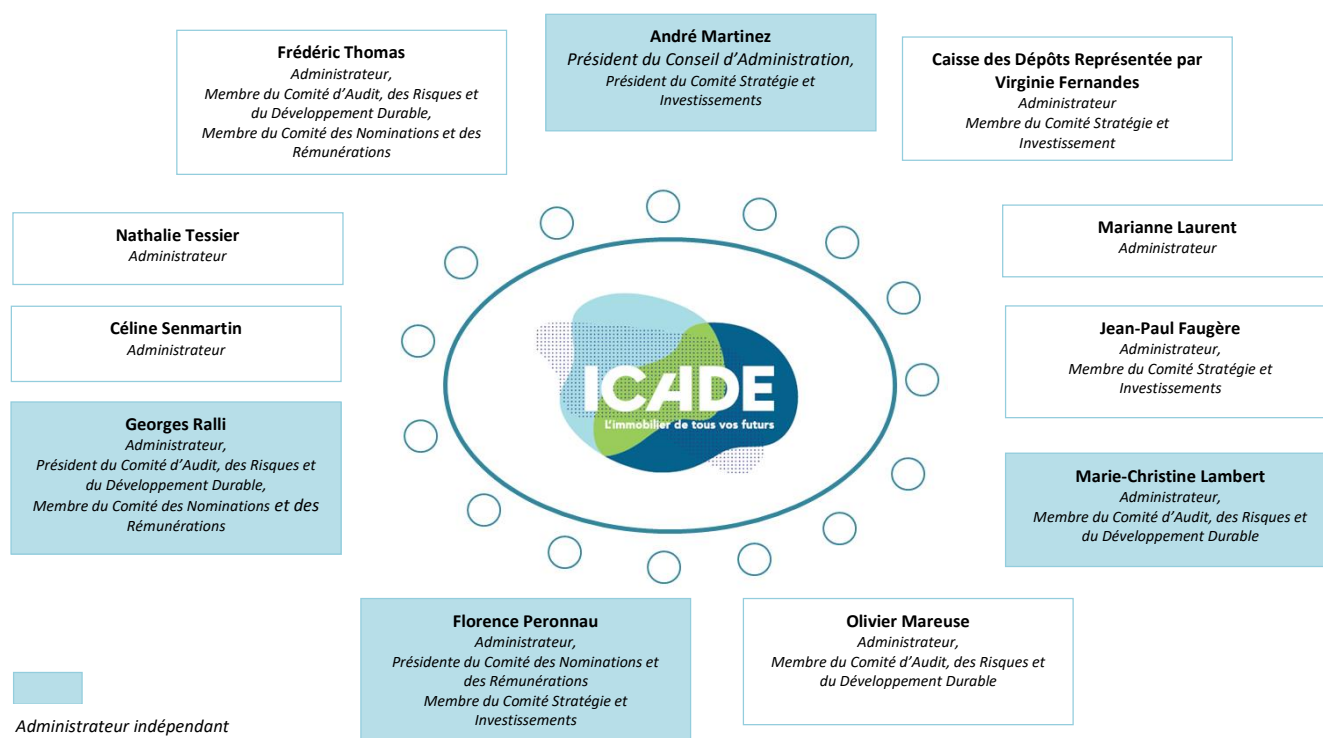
**Frédéric Thomas**
*Administrateur,*
*Membre du Comité d'Audit, des Risques et du Développement Durable,*
*Membre du Comité des Nominations et des Rémunérations*

**André Martinez**
*Président du Conseil d'Administration,*
*Président du Comité Stratégie et Investissements*

**Caisse des Dépôts Représentée par Virginie Fernandes**
*Administrateur*
*Membre du Comité Stratégie et Investissement*

**Nathalie Tessier**
*Administrateur*

**Marianne Laurent**
*Administrateur*

**Céline Senmartin**
*Administrateur*

ICADE
L'immobilier de tous vos futurs

**Jean-Paul Faugère**
*Administrateur,*
*Membre du Comité Stratégie et Investissements*

**Georges Ralli**
*Administrateur,*
*Président du Comité d'Audit, des Risques et du Développement Durable,*
*Membre du Comité des Nominations et des Rémunérations*

**Marie-Christine Lambert**
*Administrateur,*
*Membre du Comité d'Audit, des Risques et du Développement Durable*

**Florence Peronnau**
*Administrateur,*
*Présidente du Comité des Nominations et des Rémunérations*
*Membre du Comité Stratégie et Investissements*

**Olivier Mareuse**
*Administrateur,*
*Membre du Comité d'Audit, des Risques et du Développement Durable*

*Administrateur indépendant*